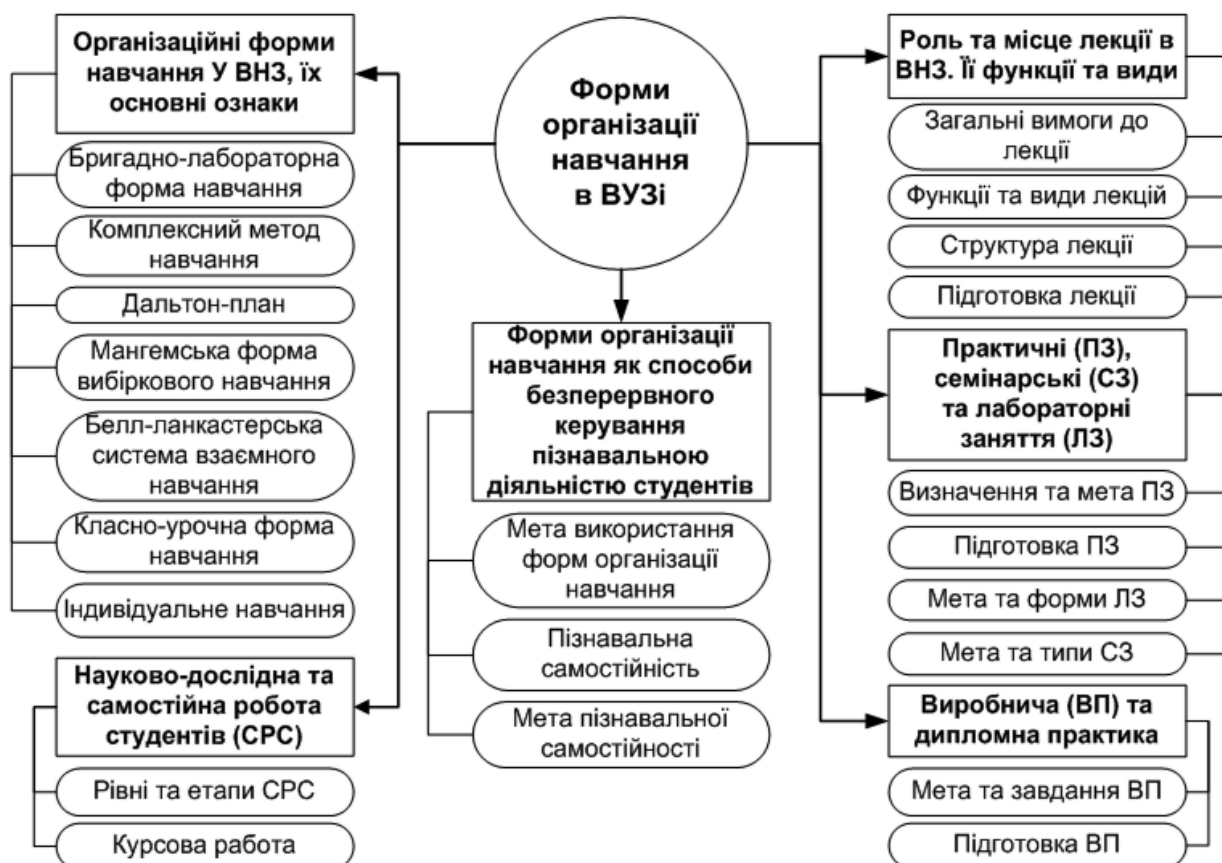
Форми організації навчання в ВУЗі

Організаційні форми навчання У ВНЗ, їх основні ознаки

Бригадно-лабораторна форма навчання

Комплексний метод навчання

Дальтон-план

Мангемська форма вибіркового навчання

Белл-ланкастерська система взаємного навчання

Класно-урочна форма навчання

Індивідуальне навчання

Науково-дослідна та самостійна робота студентів (СРС)

Рівні та етапи СРС

Курсова работа

Форми організації навчання як способи безперервного керування пізнавальною діяльністю студентів

Мета використання форм організації навчання

Пізнавальна самостійність

Мета пізнавальної самостійності

Роль та місце лекції в ВНЗ. Її функції та види

Загальні вимоги до лекції

Функції та види лекцій

Структура лекції

Підготовка лекції

Практичні (ПЗ), семінарські (СЗ) та лабораторні заняття (ЛЗ)

Визначення та мета ПЗ

Підготовка ПЗ

Мета та форми ЛЗ

Мета та типи СЗ

Виробнича (ВП) та дипломна практика

Мета та завдання ВП

Підготовка ВП